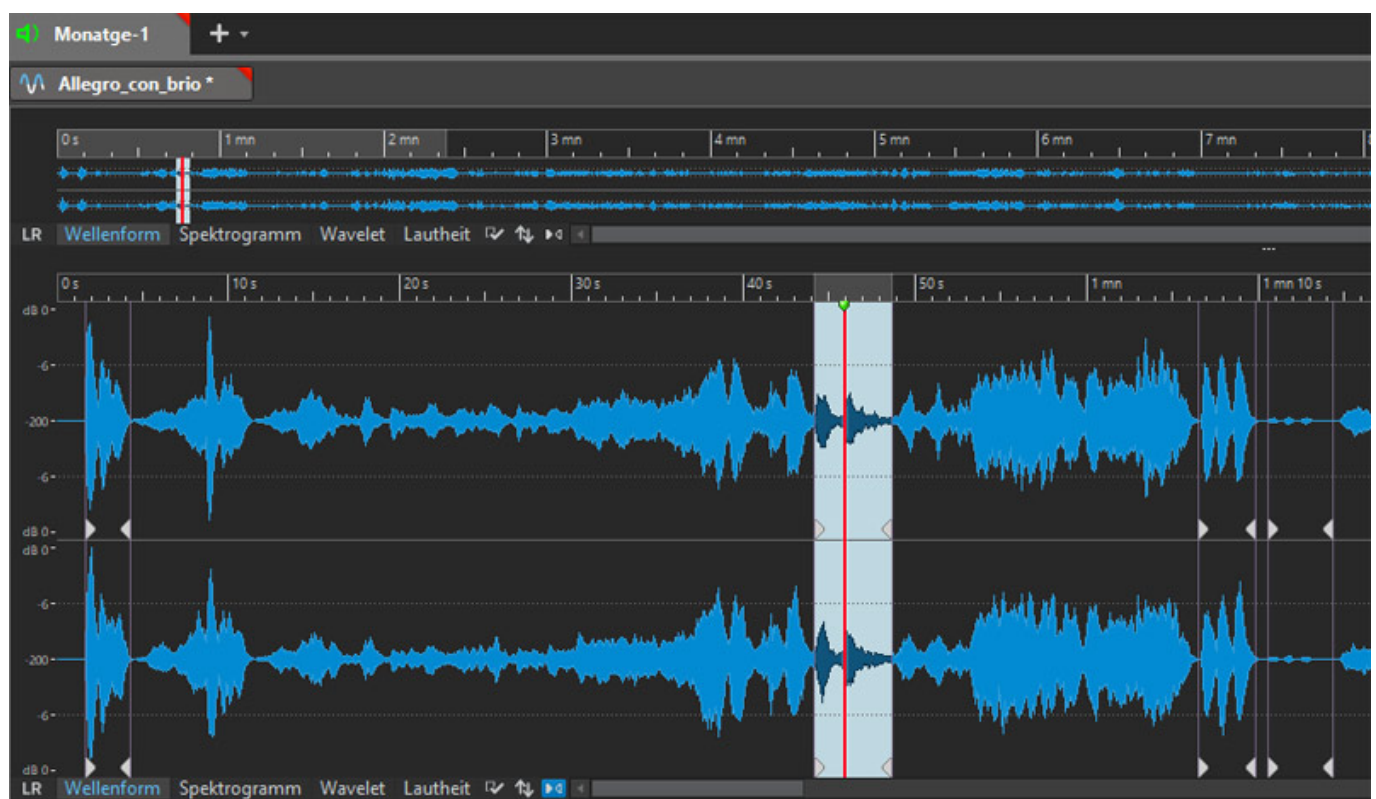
Monatge-1 +

Allegro_con_brio *

0 s 1 mn 2 mn 3 mn 4 mn 5 mn 6 mn 7 mn

LR Wellenform Spektrogramm Wavelet Lautheit

0 s 10 s 20 s 30 s 40 s 50 s 1 mn 1 mn 10 s

dB 0
-6
-200
-6
dB 0
dB 0
-6
-200
-6
dB 0

LR Wellenform Spektrogramm Wavelet Lautheit